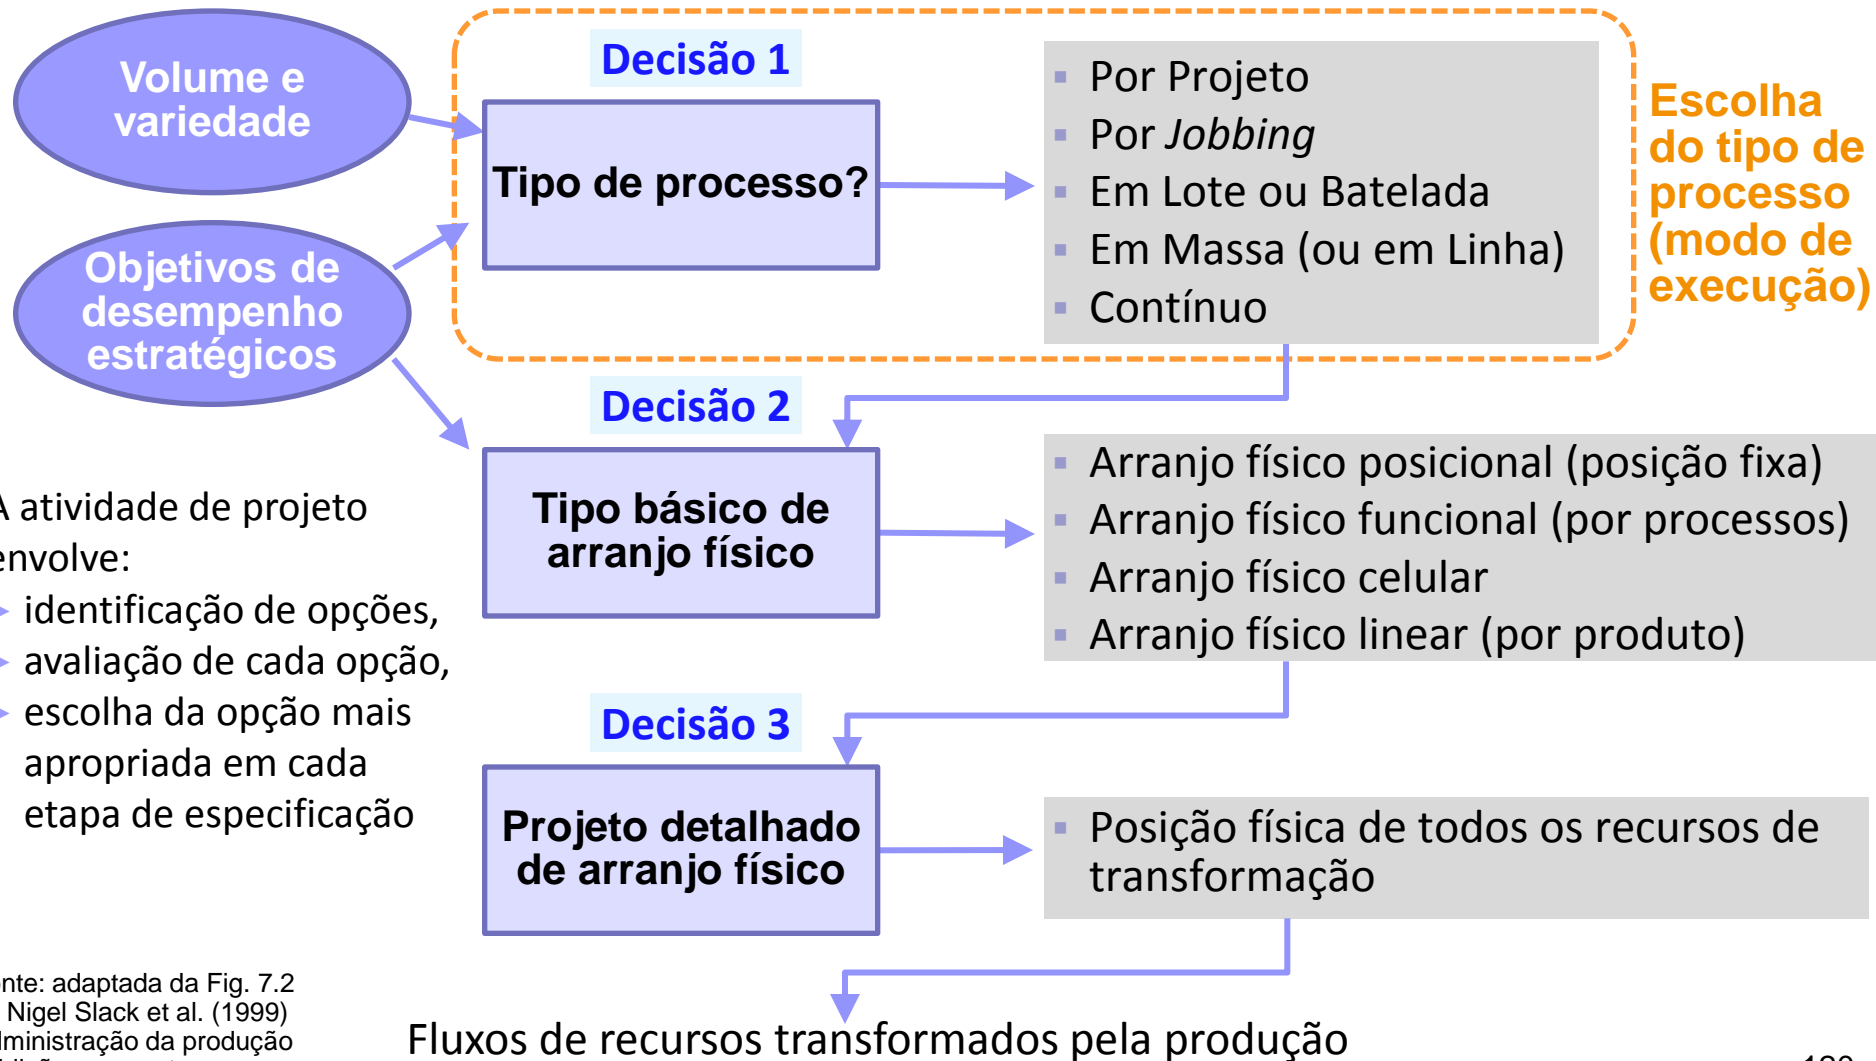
Volume e variedade

Objetivos de desempenho estratégicos

Decisão 1

Tipo de processo?

- Por Projeto
- Por *Jobbing*
- Em Lote ou Batelada
- Em Massa (ou em Linha)
- Contínuo

Escolha do tipo de processo (modo de execução)

Decisão 2

Tipo básico de arranjo físico

- Arranjo físico posicional (posição fixa)
- Arranjo físico funcional (por processos)
- Arranjo físico celular
- Arranjo físico linear (por produto)

A atividade de projeto envolve:
- identificação de opções,
- avaliação de cada opção,
- escolha da opção mais apropriada em cada etapa de especificação

Decisão 3

Projeto detalhado de arranjo físico

- Posição física de todos os recursos de transformação

Fluxos de recursos transformados pela produção

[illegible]nte: adaptada da Fig. 7.2 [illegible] Nigel Slack et al. (1999) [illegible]lministração da produção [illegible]

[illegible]